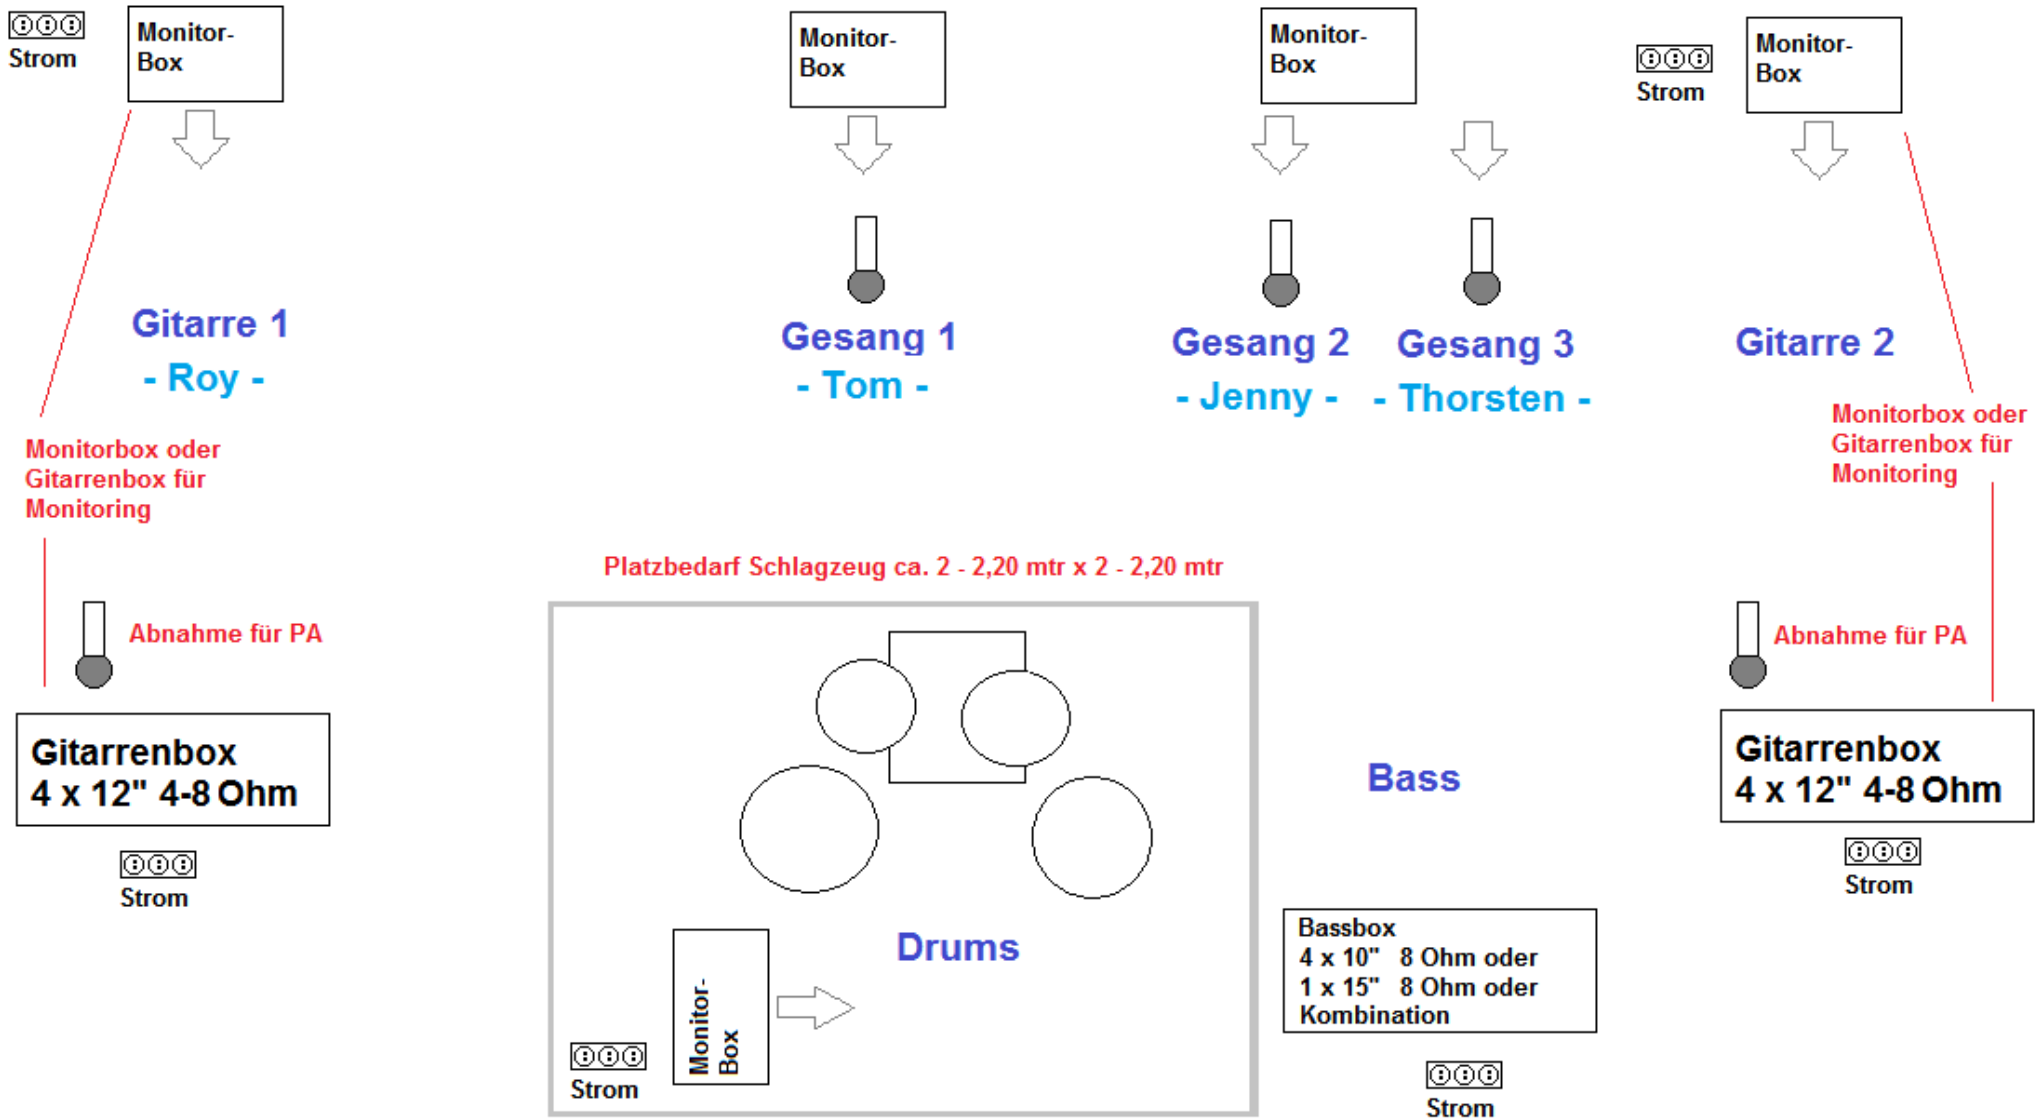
Strom

Monitor-Box

Monitor-Box

Monitor-Box

Strom

Monitor-Box

Gitarre 1
- Roy -

Gesang 1
- Tom -

Gesang 2
- Jenny -

Gesang 3
- Thorsten -

Gitarre 2

Monitorbox oder Gitarrenbox für Monitoring

Monitorbox oder Gitarrenbox für Monitoring

Platzbedarf Schlagzeug ca. 2 - 2,20 mtr x 2 - 2,20 mtr

Abnahme für PA

Abnahme für PA

Gitarrenbox
4 x 12" 4-8 Ohm

Bass

Gitarrenbox
4 x 12" 4-8 Ohm

Strom

Strom

Drums

Bassbox
4 x 10" 8 Ohm oder
1 x 15" 8 Ohm oder
Kombination

Monitor-Box

Strom

Strom